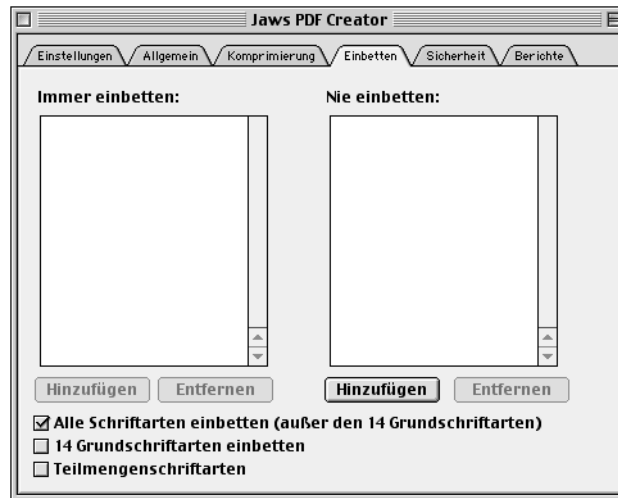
Jaws PDF Creator

Einstellungen | Allgemein | Komprimierung | Einbetten | Sicherheit | Berichte

Immer einbetten:

Nie einbetten:

Hinzufügen Entfernen

Hinzufügen Entfernen

☑ Alle Schriftarten einbetten (außer den 14 Grundschriftarten)
☐ 14 Grundschriftarten einbetten
☐ Teilmengenschriftarten